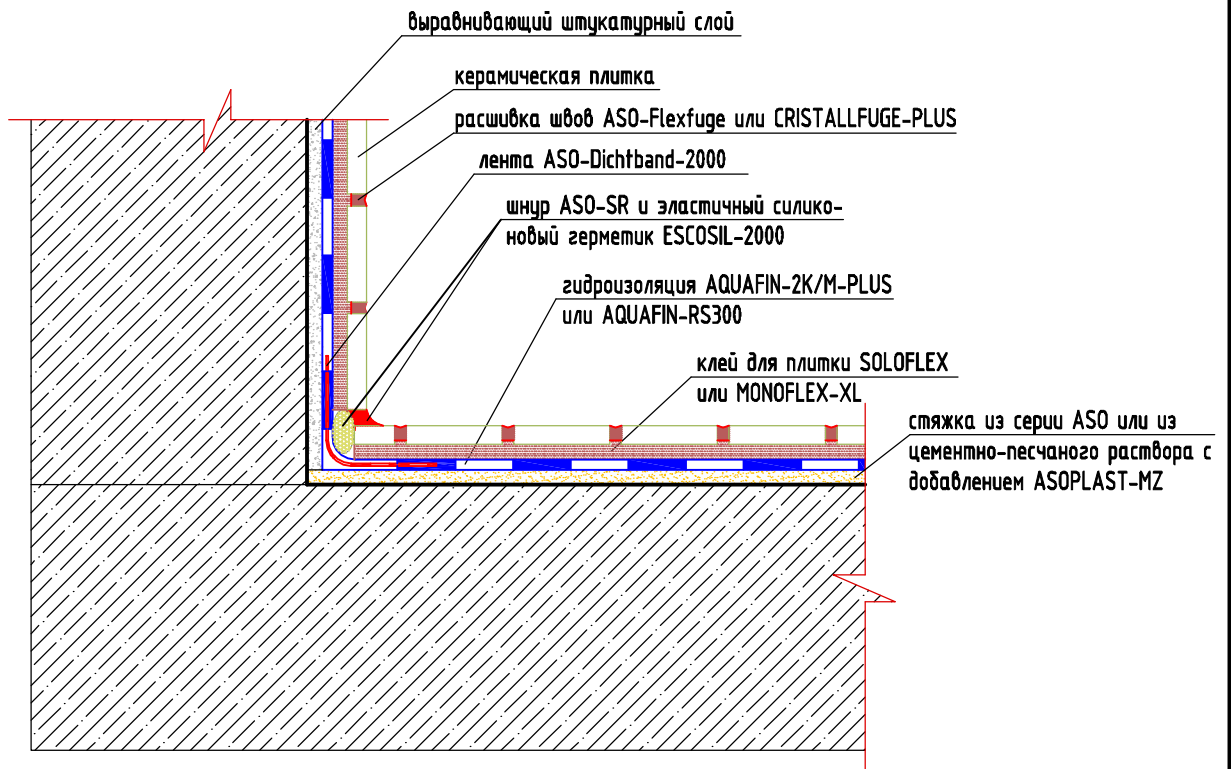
выравнивающий штукатурный слой

керамическая плитка

расшивка швов ASO-Flexfuge или CRISTALLFUGE-PLUS

лента ASO-Dichtband-2000

шнур ASO-SR и эластичный силиконовый герметик ESCOSIL-2000

гидроизоляция AQUAFIN-2K/M-PLUS или AQUAFIN-RS300

клей для плитки SOLOFLEX или MONOFLEX-XL

стяжка из серии ASO или из цементно-песчаного раствора с добавлением ASOPLAST-MZ